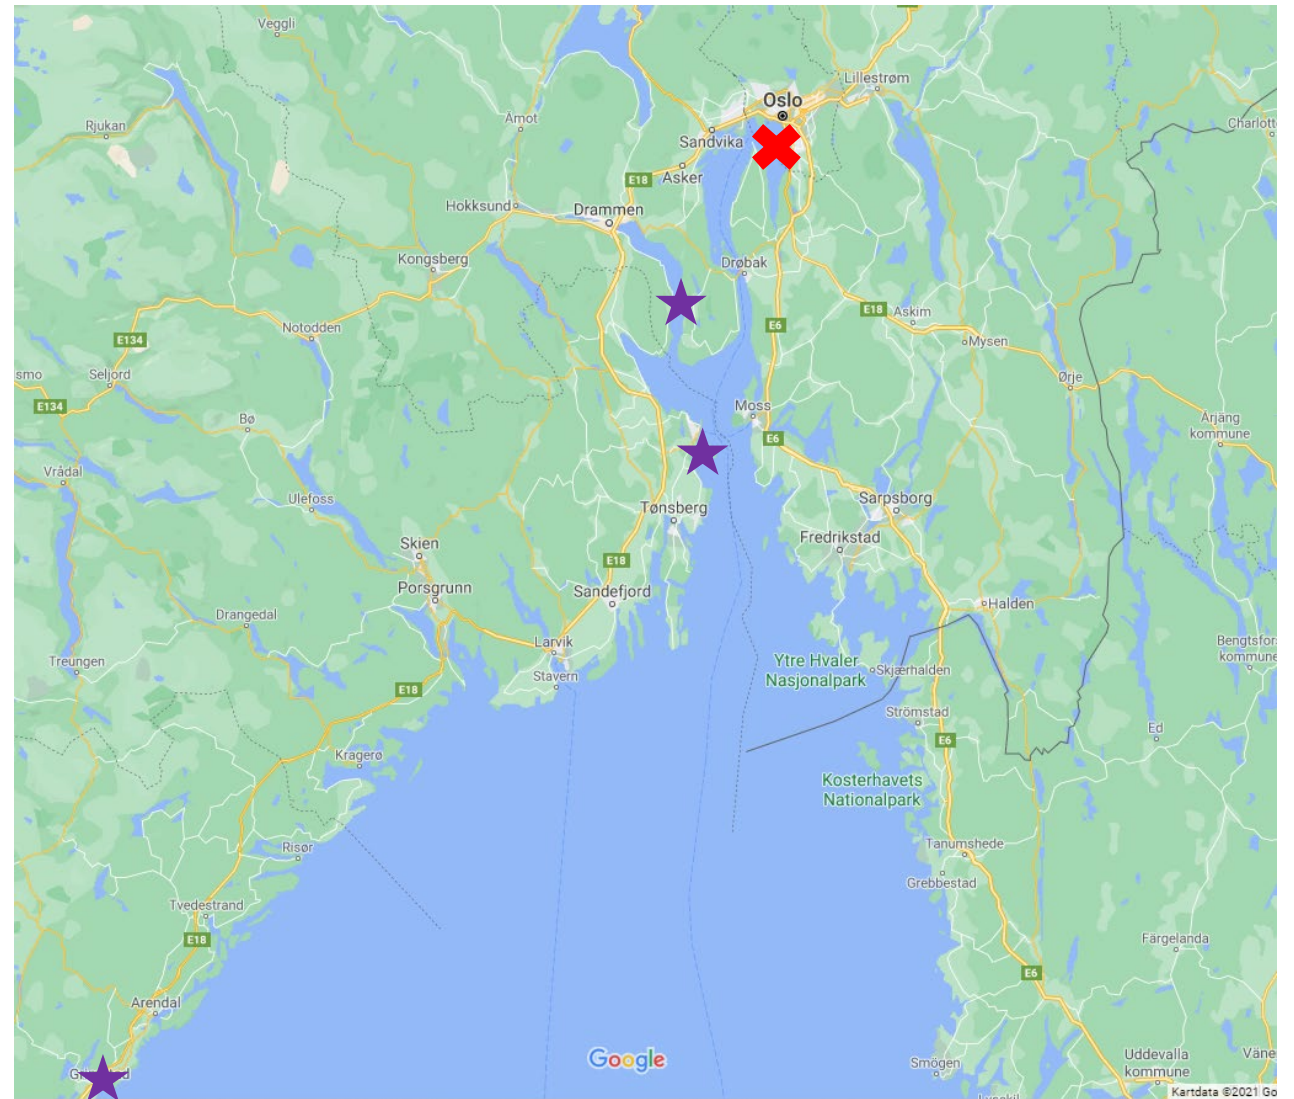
Veggli
Lillestrøm
Oslo
Rjukan
Åmot
Sandvika
Charlott
E18
Asker
Hokksund
Drammen
Kongsberg
Drøbak
E18
Askim
E134
Notodden
E6
Mysen
smo
Seljord
Ørje
E134
Moss
Bø
Årjäng kommune
E6
Vrådal
Ulefoss
Sarpsborg
Tønsberg
Skien
Fredrikstad
E18
Porsgrunn
Sandefjord
Halden
Drangedal
Larvik
Bengtsfor kommune
Treungen
Ytre Hvaler Nasjonalpark
Skjærhalden
Stavern
E18
Strömstad
E6
Ed
Kragerø
Kosterhavets Nationalpark
Risør
Tanumshede
Grebbestad
Tvedestrand
E18
Färgelanda
Arendal
E6
Google
Smögen
Uddevalla kommune
Väne
G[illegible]d
Kartdata ©2021 Go